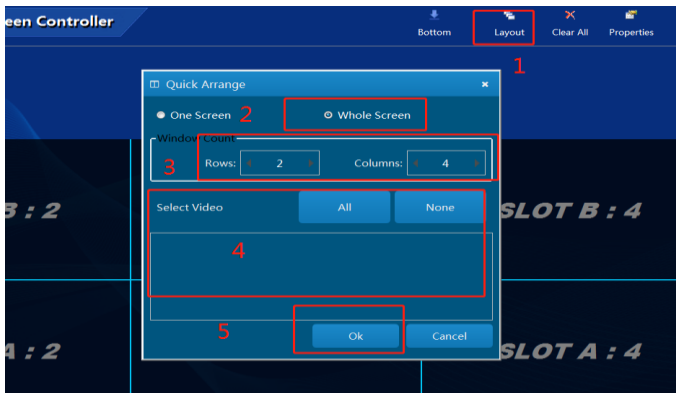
een Controller

Bottom
Layout
Clear All
Properties

1

Quick Arrange
×

One Screen
2
Whole Screen

Window Count
3
Rows: 2
Columns: 4

B : 2
SLOT B : 4

Select Video
All
None

4

5
Ok
Cancel

A : 2
SLOT A : 4